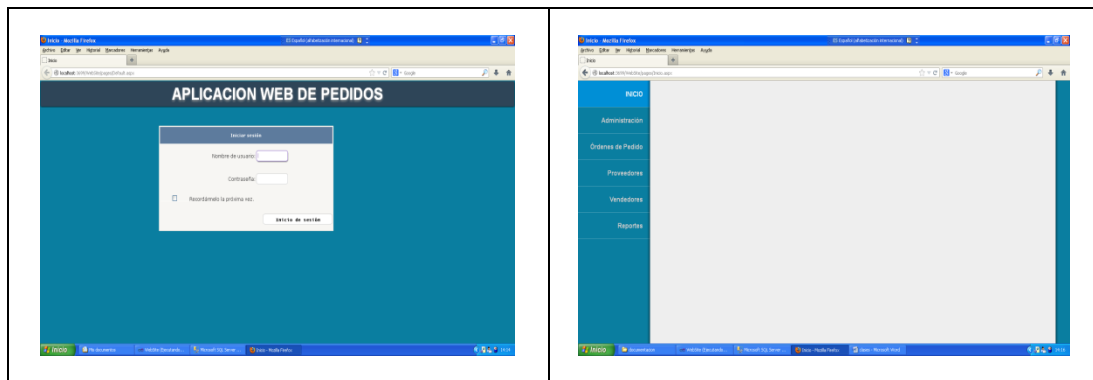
Inicio - Mozilla Firefox

Archivo Editar Ver Historial Marcadores Herramientas Ayuda

Inicio

localhost:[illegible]/Default.aspx

Google

APLICACION WEB DE PEDIDOS

Iniciar sesión

Nombre de usuario:

Contraseña:

Recordármelo la próxima vez.

Inicio de sesión

Inicio

Inicio - Mozilla Firefox

Inicio - Mozilla Firefox

Archivo Editar Ver Historial Marcadores Herramientas Ayuda

Inicio

localhost:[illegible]/Inicio.aspx

Google

INICIO

Administración

Órdenes de Pedido

Proveedores

Vendedores

Reportes

Inicio

Inicio - Mozilla Firefox